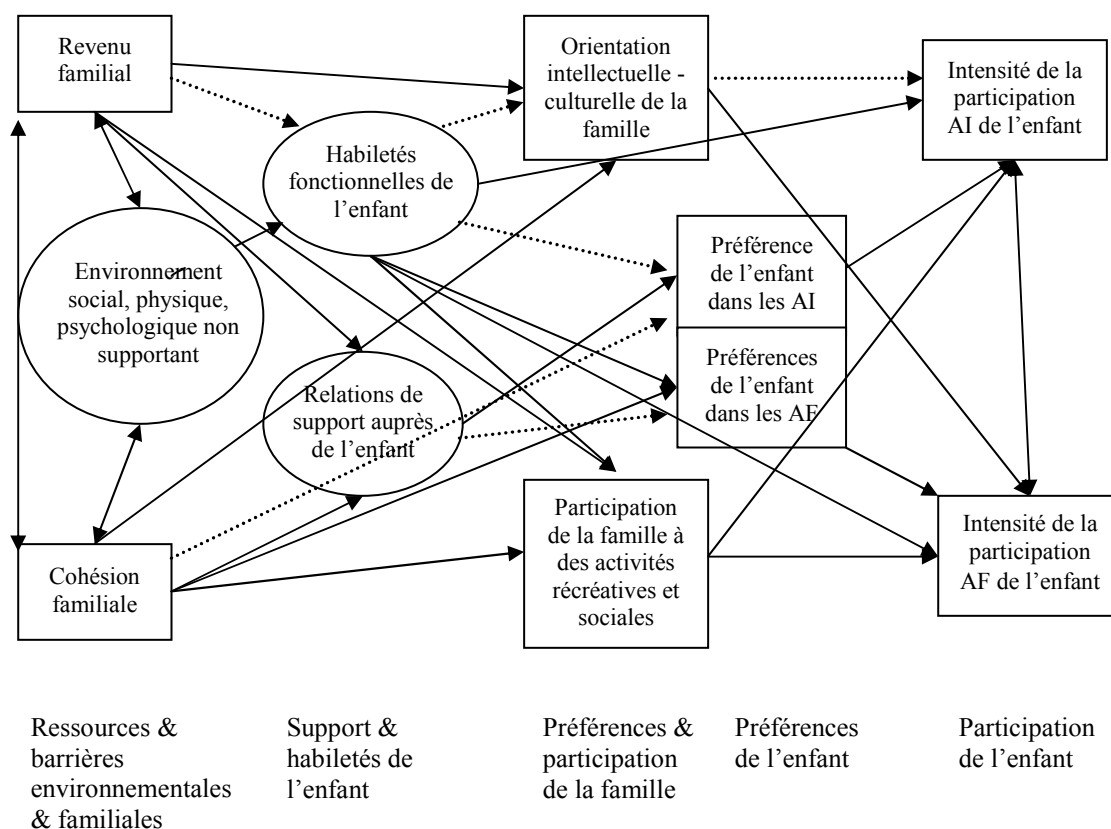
Revenu familial

Orientation intellectuelle - culturelle de la famille

Intensité de la participation AI de l'enfant

Habiletés fonctionnelles de l'enfant

Environnement social, physique, psychologique non supportant

Préférence de l'enfant dans les AI

Préférences de l'enfant dans les AF

Relations de support auprès de l'enfant

Participation de la famille à des activités récréatives et sociales

Intensité de la participation AF de l'enfant

Cohésion familiale

Ressources & barrières environnementales & familiales

Support & habiletés de l'enfant

Préférences & participation de la famille

Préférences de l'enfant

Participation de l'enfant